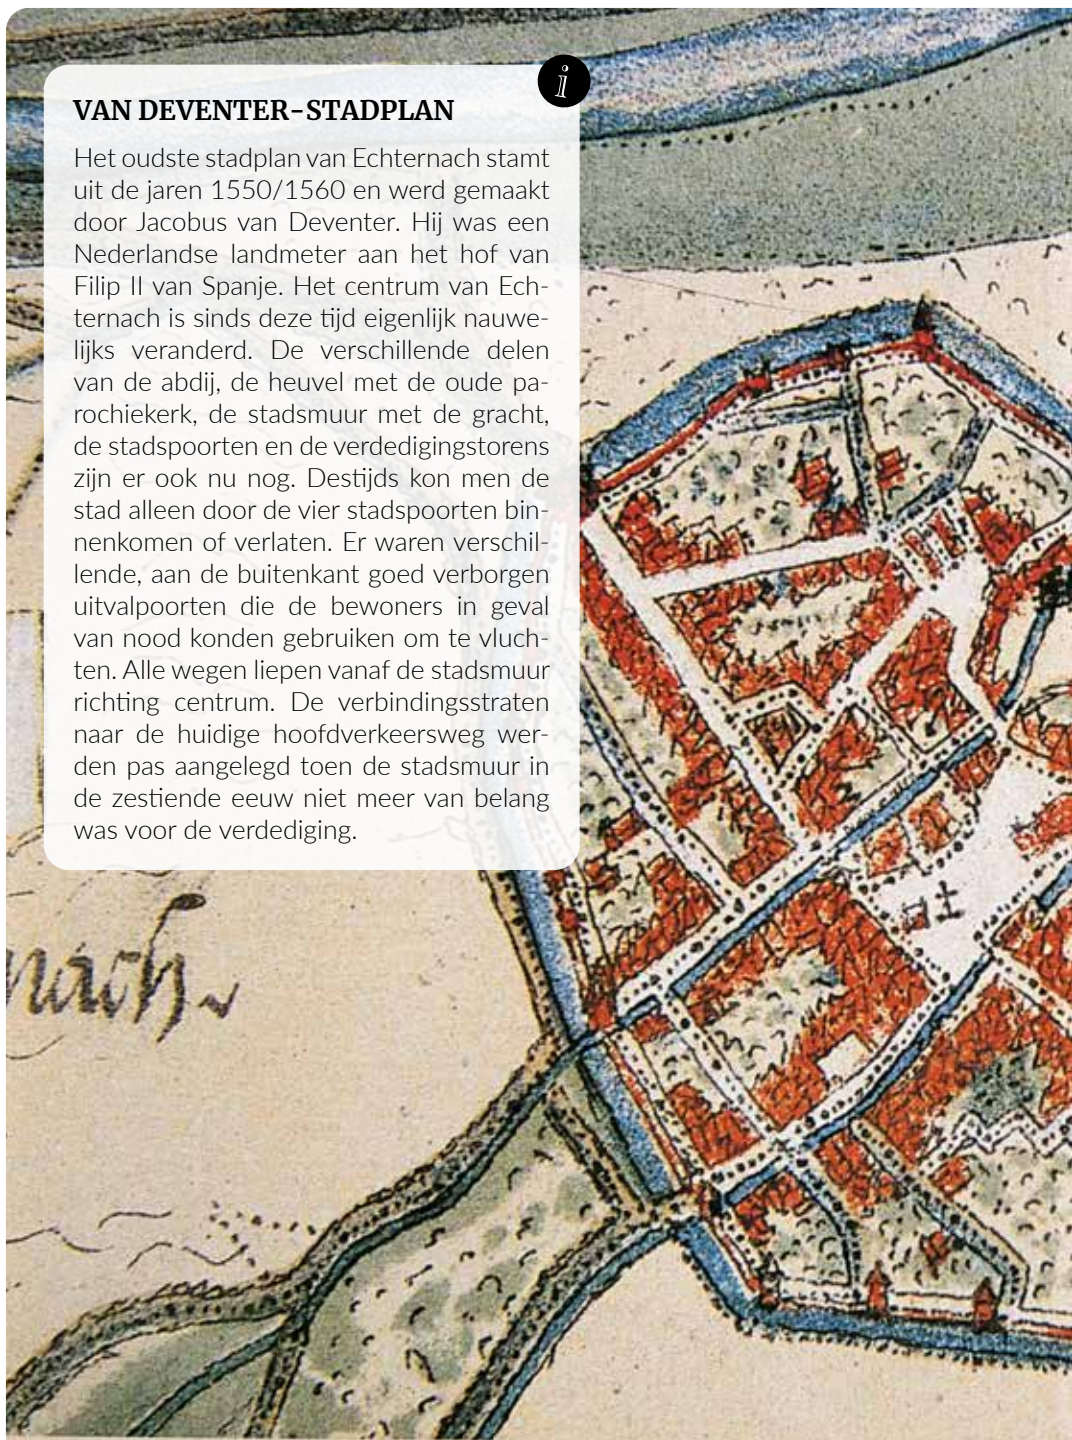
i

VAN DEVENTER-STADPLAN

Het oudste stadplan van Echternach stamt uit de jaren 1550/1560 en werd gemaakt door Jacobus van Deventer. Hij was een Nederlandse landmeter aan het hof van Filip II van Spanje. Het centrum van Echternach is sinds deze tijd eigenlijk nauwelijks veranderd. De verschillende delen van de abdij, de heuvel met de oude parochiekerk, de stadsmuur met de gracht, de stadspoorten en de verdedigingstorens zijn er ook nu nog. Destijds kon men de stad alleen door de vier stadspoorten binnenkomen of verlaten. Er waren verschillende, aan de buitenkant goed verborgen uitvalpoorten die de bewoners in geval van nood konden gebruiken om te vluchten. Alle wegen liepen vanaf de stadsmuur richting centrum. De verbindingsstraten naar de huidige hoofdverkeersweg werden pas aangelegd toen de stadsmuur in de zestiende eeuw niet meer van belang was voor de verdediging.

nach